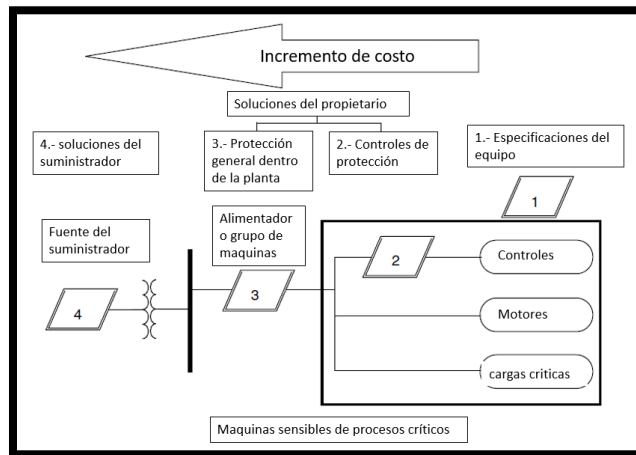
Incremento de costo

Soluciones del propietario

4.- soluciones del suministrador

3.- Protección general dentro de la planta

2.- Controles de protección

1.- Especificaciones del equipo

1

Fuente del suministrador

Alimentador o grupo de maquinas

2

Controles

4

3

Motores

cargas criticas

Maquinas sensibles de procesos críticos